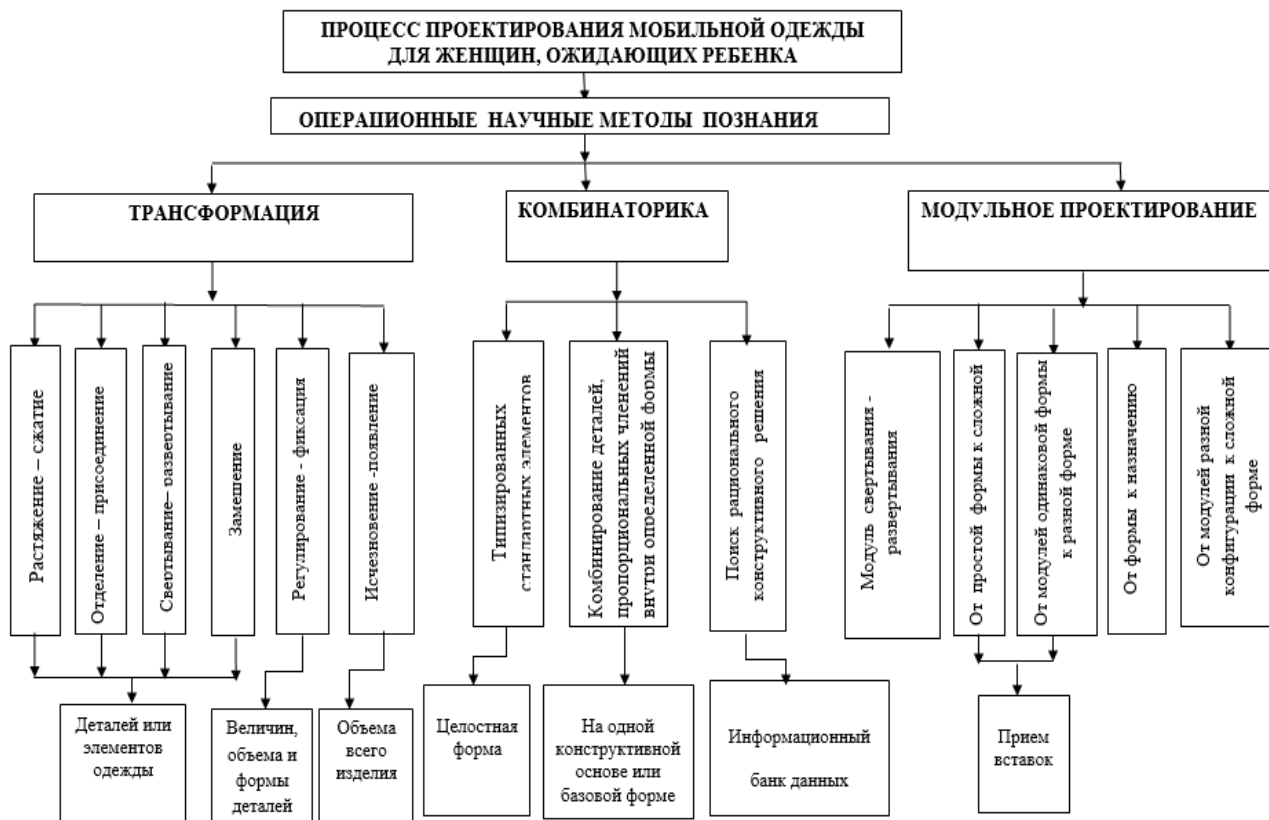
ПРОЦЕСС ПРОЕКТИРОВАНИЯ МОБИЛЬНОЙ ОДЕЖДЫ ДЛЯ ЖЕНЩИН, ОЖИДАЮЩИХ РЕБЕНКА

ОПЕРАЦИОННЫЕ НАУЧНЫЕ МЕТОДЫ ПОЗНАНИЯ

ТРАНСФОРМАЦИЯ

КОМБИНАТОРИКА

МОДУЛЬНОЕ ПРОЕКТИРОВАНИЕ

Растяжение – сжатие

Отделение – присоединение

Свертывание– развертывание

Замещение

Регулирование - фиксация

Исчезновение -появление

Типизированных стандартных элементов

Комбинирование деталей, пропорциональных членений внутри определенной формы

Поиск рационального конструктивного решения

Модуль свертывания - развертывания

От простой формы к сложной

От модулей одинаковой формы к разной форме

От формы к назначению

От модулей разной конфигурации к сложной форме

Деталей или элементов одежды

Величин, объема и формы деталей

Объема всего изделия

Целостная форма

На одной конструктивной основе или базовой форме

Информационный банк данных

Прием вставок